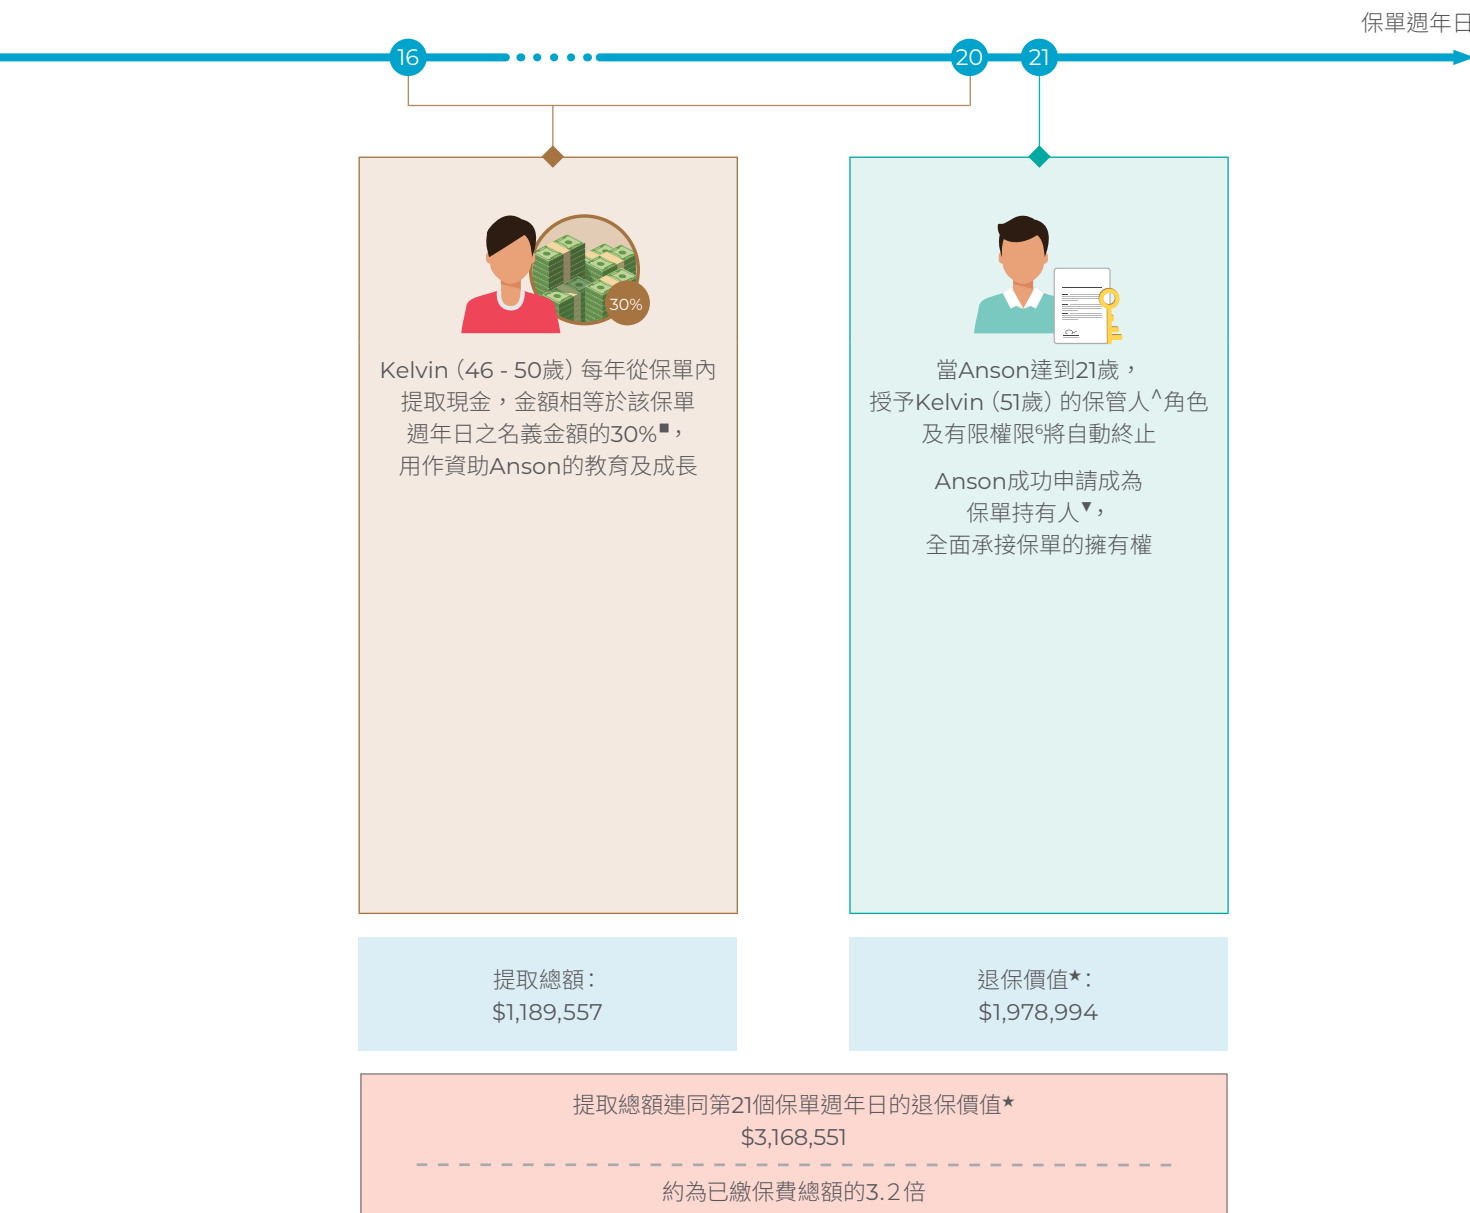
保單週年日

16

20

21

30%

Kelvin（46 - 50歲）每年從保單內提取現金，金額相等於該保單週年日之名義金額的30%■，用作資助Anson的教育及成長

當Anson達到21歲，授予Kelvin（51歲）的保管人^角色及有限權限⁶將自動終止

Anson成功申請成為保單持有人▼，全面承接保單的擁有權

提取總額：
$1,189,557

退保價值★：
$1,978,994

提取總額連同第21個保單週年日的退保價值★
$3,168,551

約為已繳保費總額的3.2倍